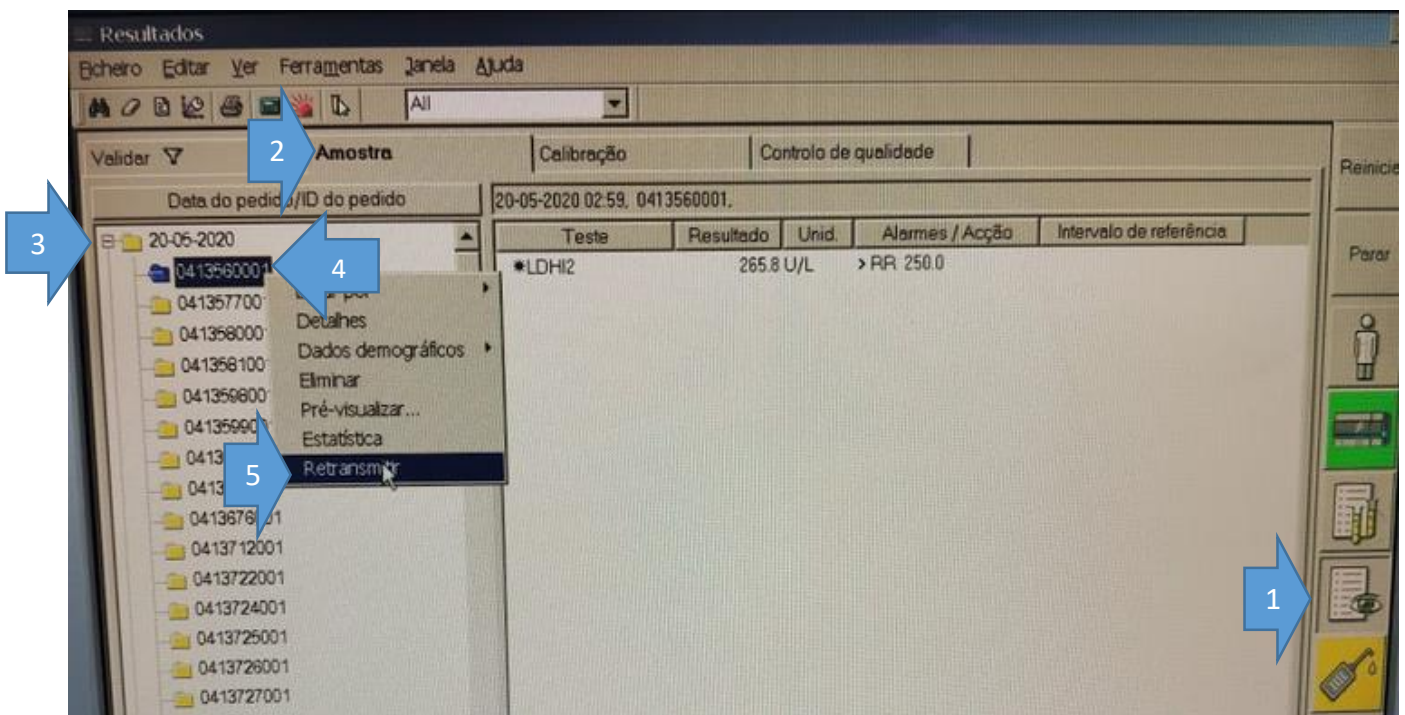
Resultados

Ficheiro Editar Ver Ferramentas Janela Ajuda

All

Validar Amostra Calibração Controlo de qualidade

Reinicie

Data do pedido/ID do pedido

20-05-2020 02:59, 0413560001,

| Teste | Resultado | Unid. | Alarmes / Acção | Intervalo de referência |
|---|---|---|---|---|
| *LDHI2 | 265.8 | U/L | > RR 250.0 | |

Parar

20-05-2020
0413560001
041357700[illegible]
041358000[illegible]
041358100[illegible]
041359800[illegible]
041359900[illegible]
0413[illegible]
0413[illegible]
0413676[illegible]01
0413712001
0413722001
0413724001
0413725001
0413726001
0413727001

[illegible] por
Detalhes
Dados demográficos
Eliminar
Pré-visualizar...
Estatística
Retransmitir

1
2
3
4
5